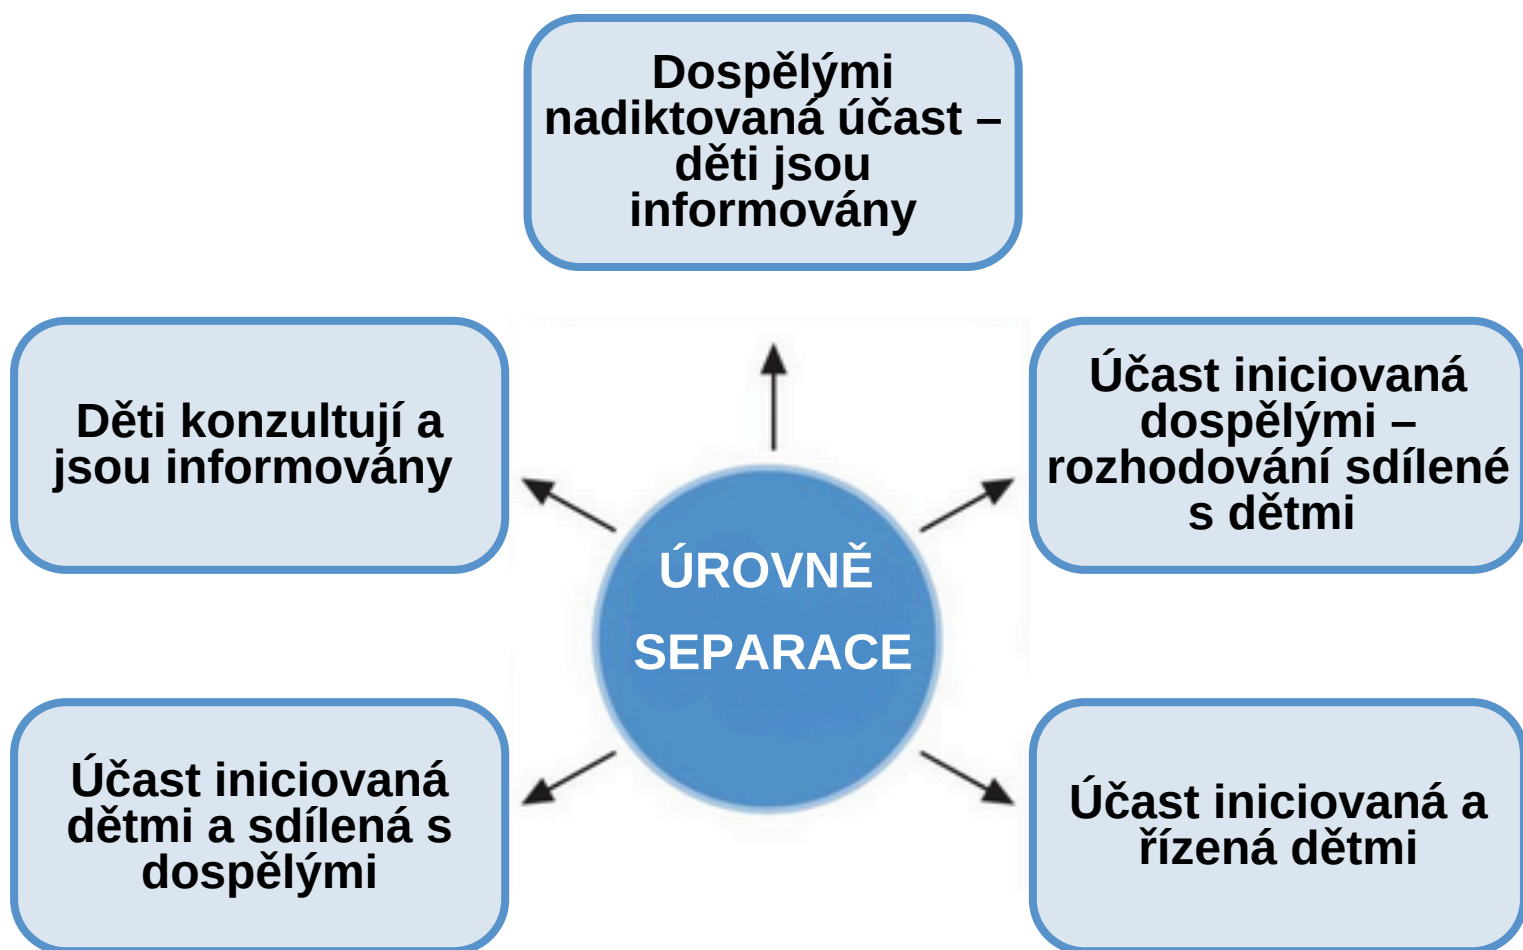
Dospělými nadiktovaná účast – děti jsou informovány

Děti konzultují a jsou informovány

Účast iniciovaná dospělými – rozhodování sdílené s dětmi

ÚROVNĚ SEPARACE

Účast iniciovaná dětmi a sdílená s dospělými

Účast iniciovaná a řízená dětmi